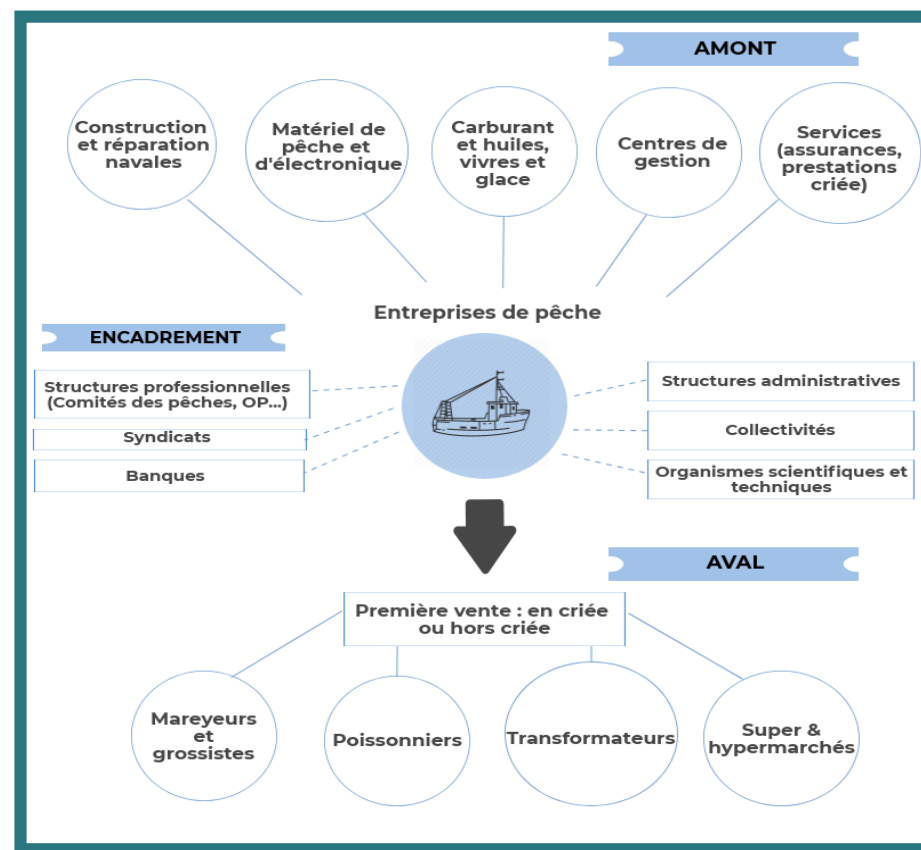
AMONT

Construction et réparation navales

Matériel de pêche et d'électronique

Carburant et huiles, vivres et glace

Centres de gestion

Services (assurances, prestations criée)

Entreprises de pêche

ENCADREMENT

Structures professionnelles (Comités des pêches, OP...)

Syndicats

Banques

Structures administratives

Collectivités

Organismes scientifiques et techniques

AVAL

Première vente : en criée ou hors criée

Mareyeurs et grossistes

Poissonniers

Transformateurs

Super & hypermarchés